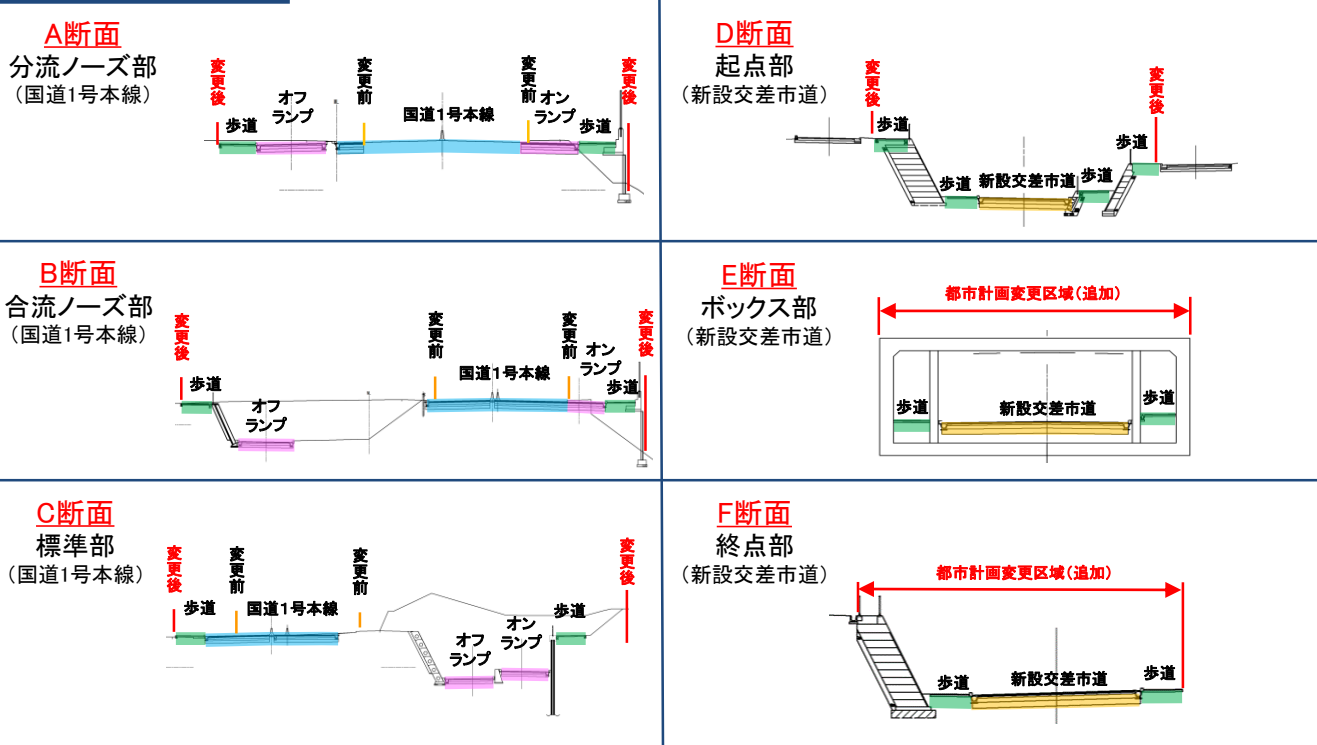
A断面
分流ノーズ部
（国道1号本線）

変更後
変更前
変更前
変更後
歩道
オフランプ
国道1号本線
オンランプ
歩道

D断面
起点部
（新設交差市道）

変更後
変更後
歩道
歩道
新設交差市道
歩道
歩道

B断面
合流ノーズ部
（国道1号本線）

変更後
変更前
変更前
変更後
歩道
オフランプ
国道1号本線
オンランプ
歩道

E断面
ボックス部
（新設交差市道）

都市計画変更区域（追加）
歩道
新設交差市道
歩道

C断面
標準部
（国道1号本線）

変更後
変更前
変更前
変更後
歩道
国道1号本線
オフランプ
オンランプ
歩道

F断面
終点部
（新設交差市道）

都市計画変更区域（追加）
歩道
新設交差市道
歩道